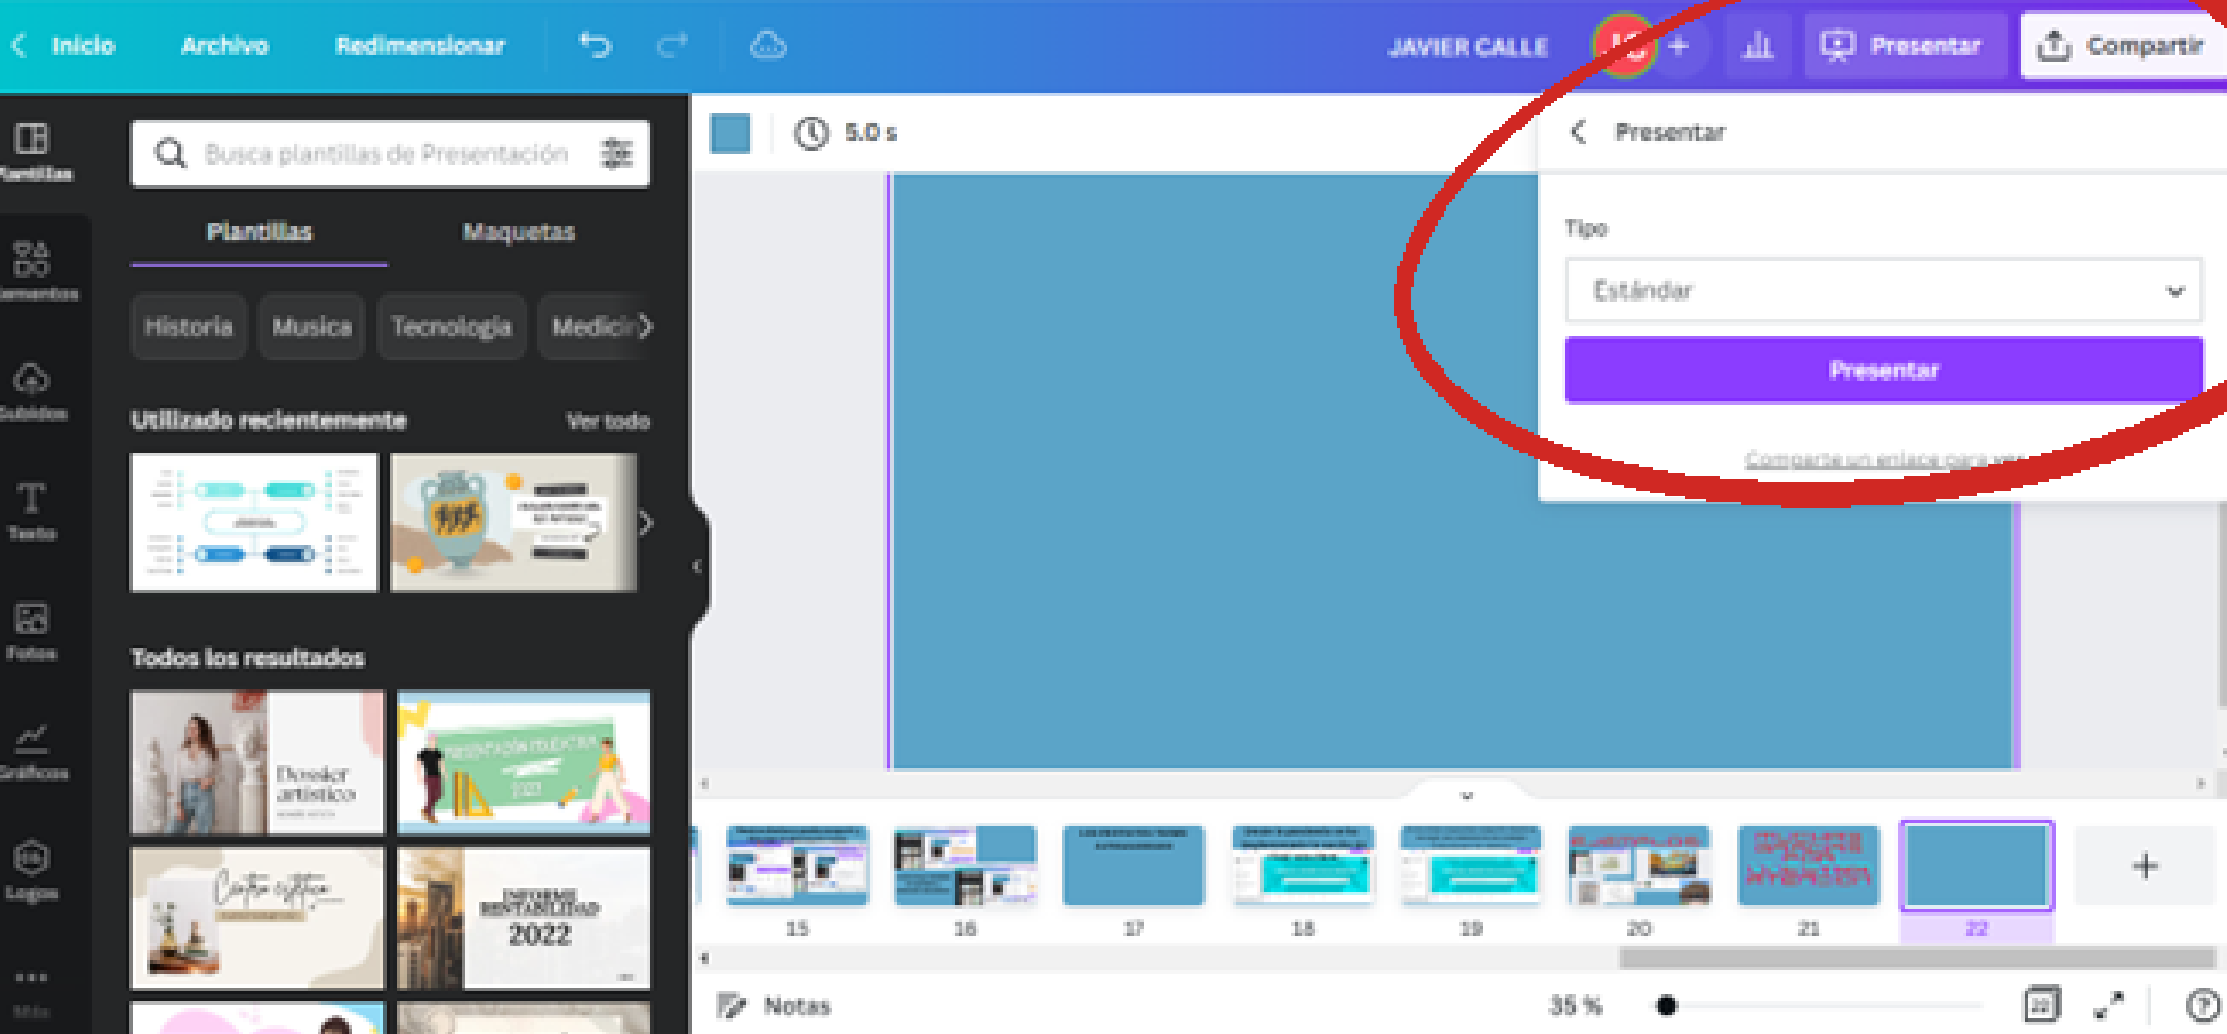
Inicio Archivo Redimensionar

JAVIER CALLE JC + Presentar Compartir

Plantillas

Elementos

Subidos

Texto

Fotos

Gráficos

Logos

Más

Busca plantillas de Presentación

Plantillas Maquetas

Historia Musica Tecnologia Medicin

Utilizado recientemente Ver todo

Todos los resultados

Dossier artístico

2022

INFORME RENTABILIDAD 2022

5.0 s

Presentar

Tipo

Estándar

Presentar

Comparte un enlace para ver

15 16 17 18 19 20 21 22

Notas 35 %